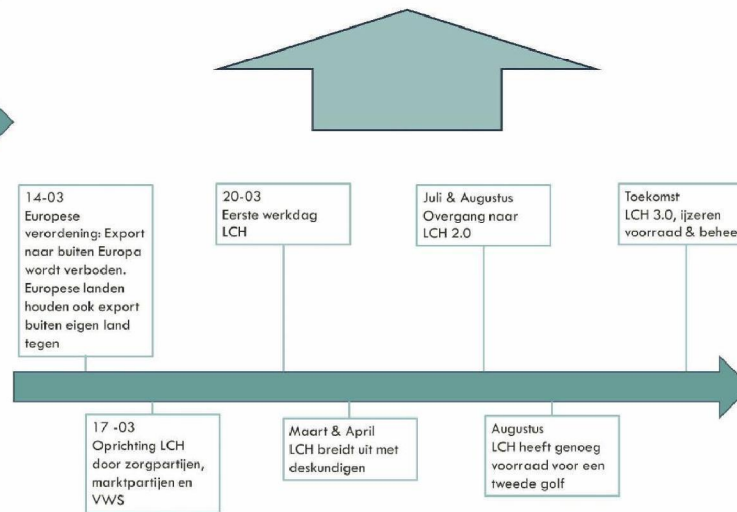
14-03
Europese verordening: Export naar buiten Europa wordt verboden. Europese landen houden ook export buiten eigen land tegen

20-03
Eerste werkdag LCH

Juli & Augustus
Overgang naar LCH 2.0

Toekomst
LCH 3.0, ijzeren voorraad & behee

17 -03
Oprichting LCH door zorgpartijen, marktpartijen en VWS

Maart & April
LCH breidt uit met deskundigen

Augustus
LCH heeft genoeg voorraad voor een tweede golf